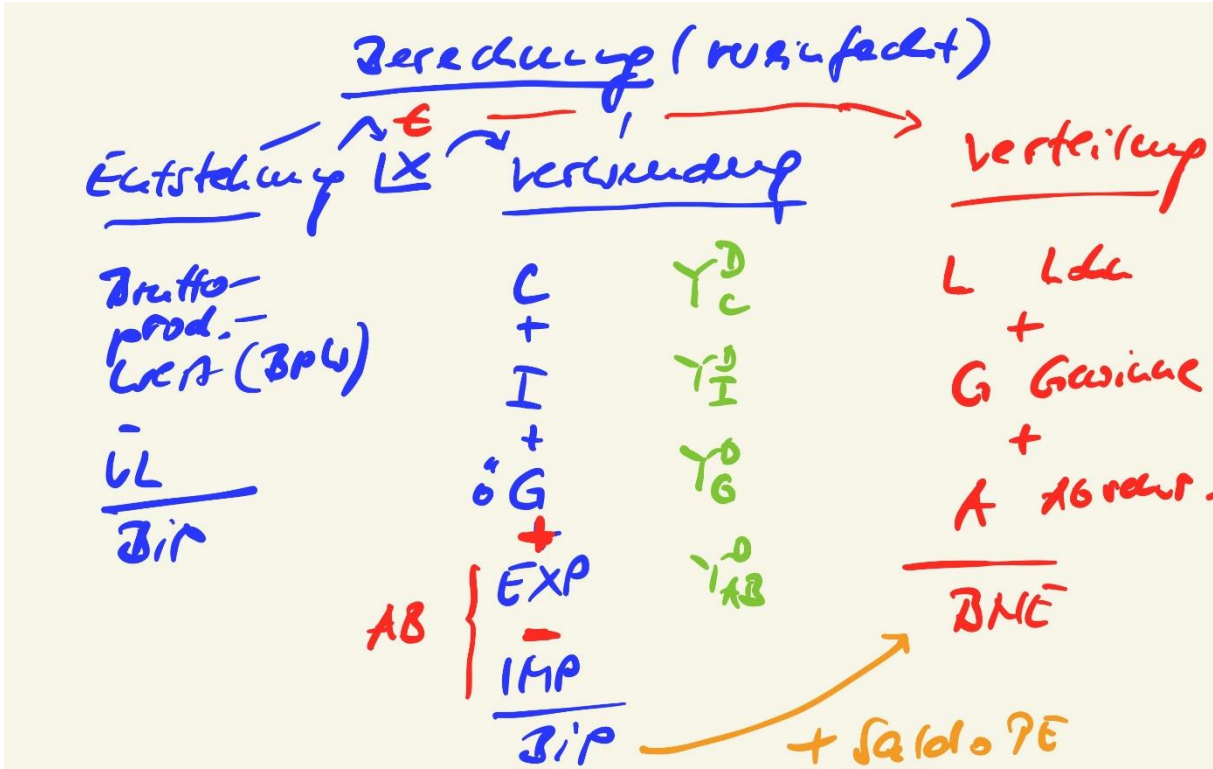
Berechnung (vereinfacht)

Entstehung €X Verwendung Verteilung

Brutto-prod.-wert (BPW)
- VL
BIP

C $Y^D_C$
+
I $Y^D_I$
+
öG $Y^D_G$
+
AB { EXP $Y^D_{AB}$
-
IMP
BIP

L Löhne
+
G Gewinne
+
A Abschr.
BNE

+ Saldo PE